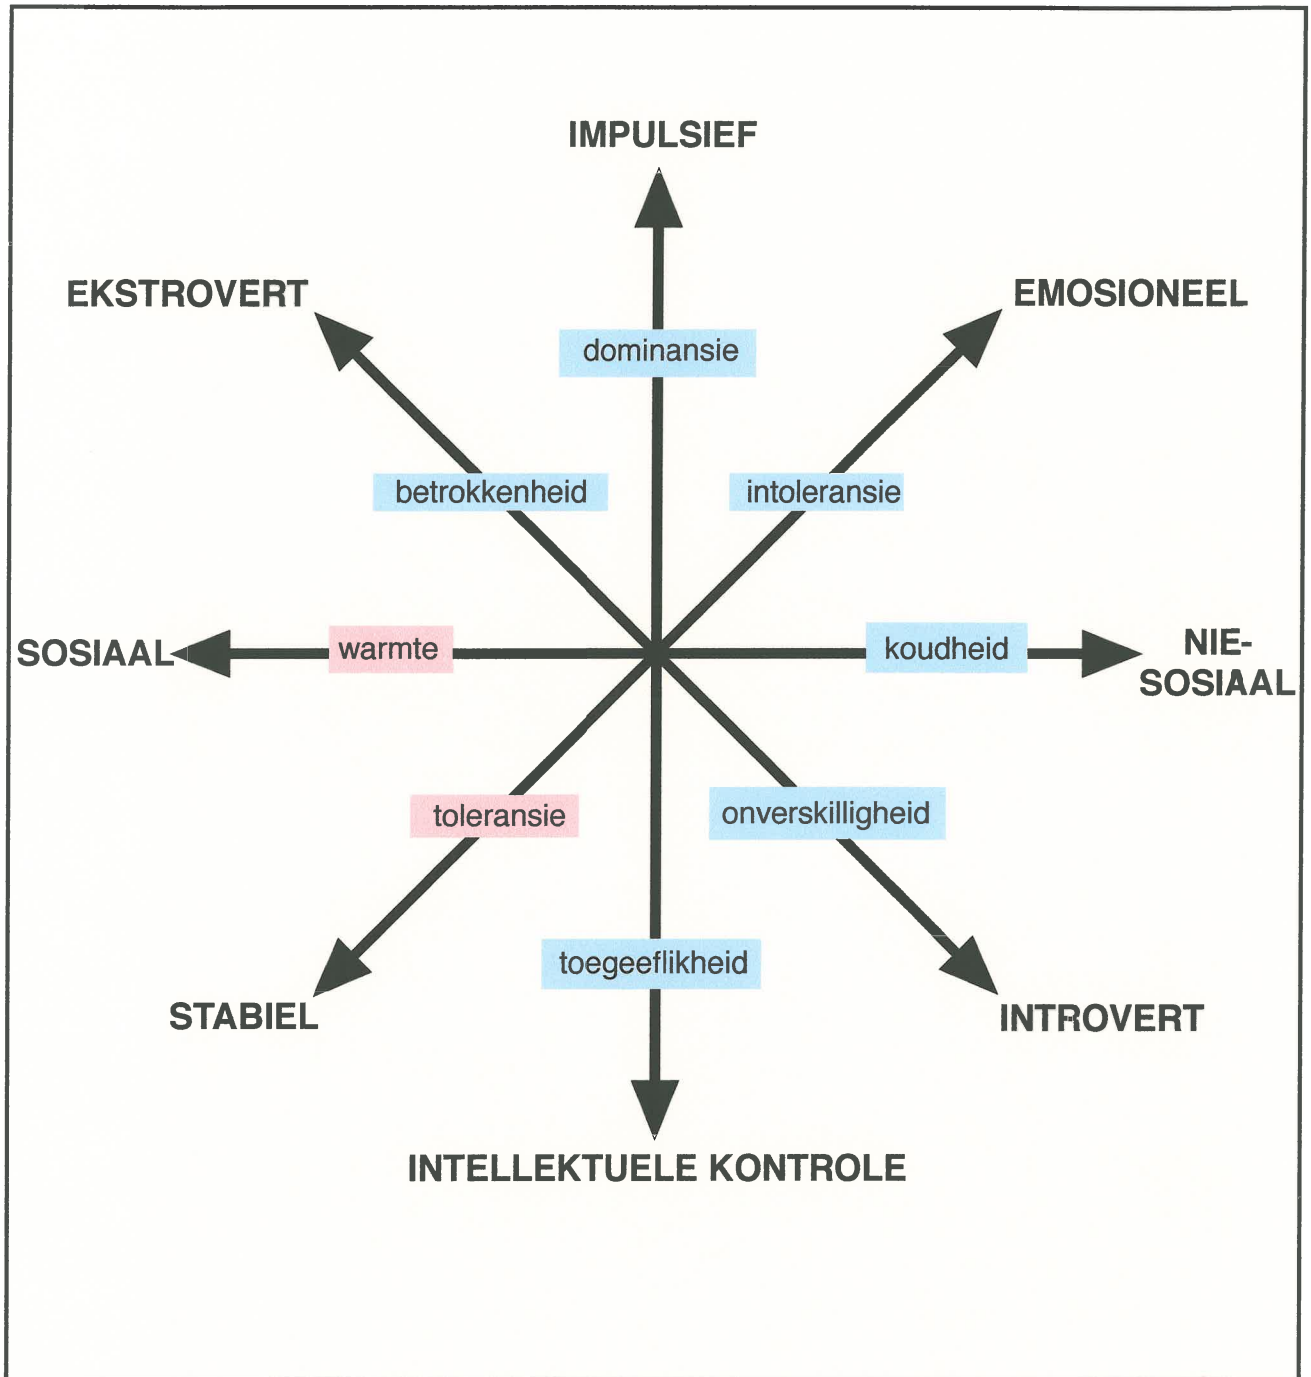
IMPULSIEF

EKSTROVERT

EMOSIONEEL

dominansie

betrokkenheid

intoleransie

SOSIAAL

warmte

koudheid

NIE-SOSIAAL

toleransie

onverskilligheid

toegeeflikheid

STABIEL

INTROVERT

INTELLEKTUELE KONTROLE